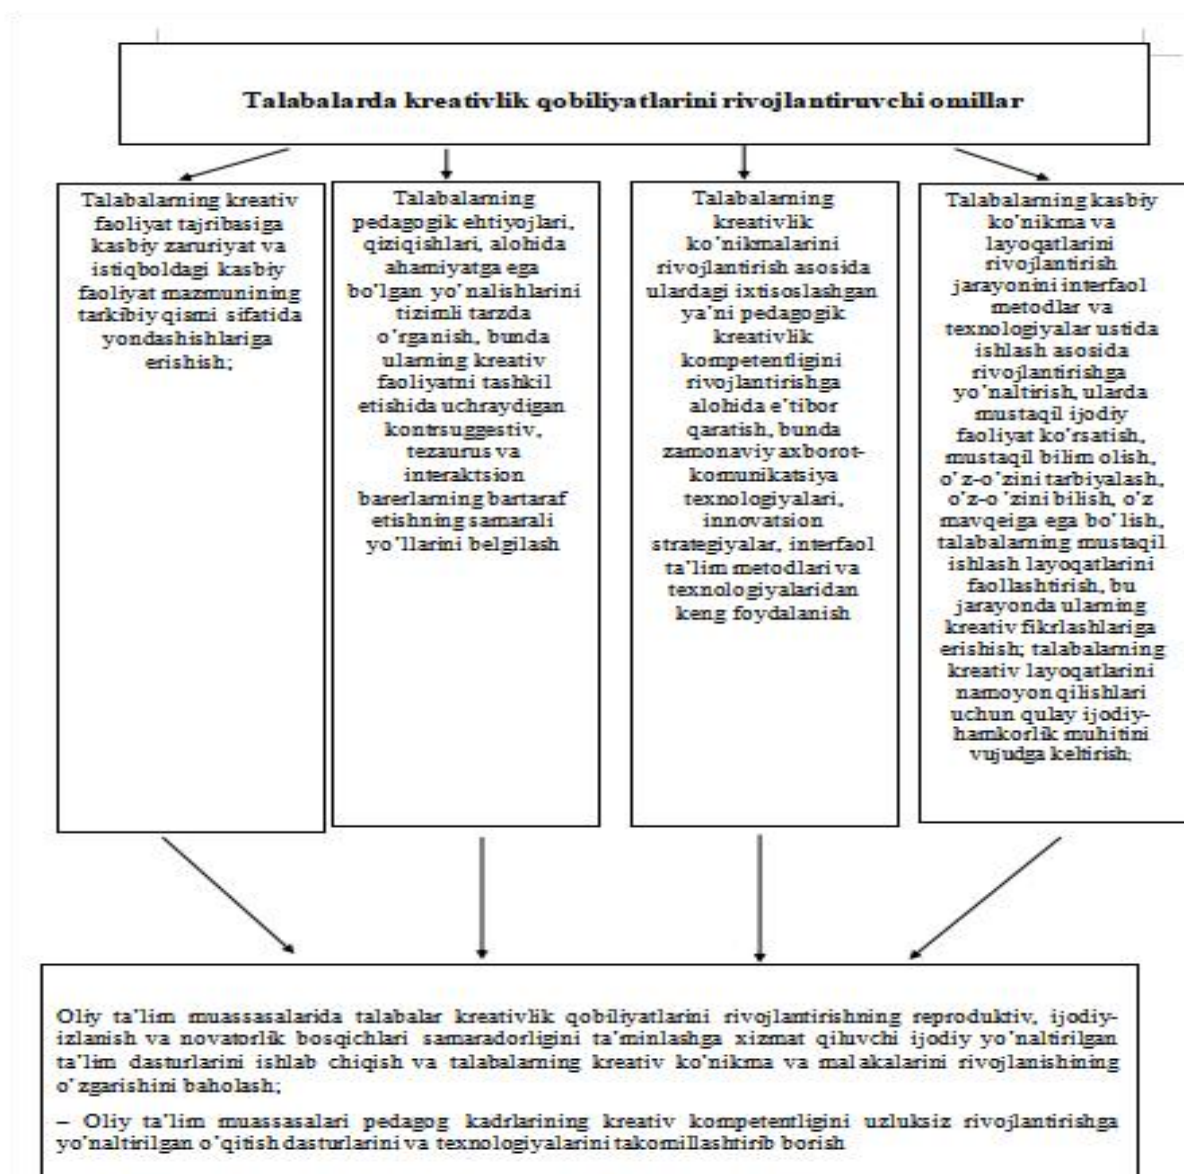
Talabalarda kreativlik qobiliyatlarini rivojlantiruvchi omillar

Talabalarning kreativ faoliyat tajribasiga kasbiy zaruriyat va istiqboldagi kasbiy faoliyat mazmunining tarkibiy qismi sifatida yondashishlariga erishish;

Talabalarning pedagogik ehtiyojlari, qiziqishlari, alohida ahamiyatga ega bo'lgan yo'nalishlarini tizimli tarzda o'rganish, bunda ularning kreativ faoliyatni tashkil etishida uchraydigan kontrsuggestiv, tezaurus va interaktsion barerlarning bartaraf etishning samarali yo'llarini belgilash

Talabalarning kreativlik ko'nikmalarini rivojlantirish asosida ulardagi ixtisoslashgan ya'ni pedagogik kreativlik kompetentligini rivojlantirishga alohida e'tibor qaratish, bunda zamonaviy axborot-komunikatsiya texnologiyalari, innovatsion strategiyalar, interfaol ta'lim metodlari va texnologiyalaridan keng foydalanish

Talabalarning kasbiy ko'nikma va layoqatlarini rivojlantirish jarayonini interfaol metodlar va texnologiyalar ustida ishlash asosida rivojlantirishga yo'naltirish, ularda mustaqil ijodiy faoliyat ko'rsatish, mustaqil bilim olish, o'z-o'zini tarbiyalash, o'z-o'zini bilish, o'z mavqeiga ega bo'lish, talabalarning mustaqil ishlash layoqatlarini faollashtirish, bu jarayonda ularning kreativ fikrlashlariga erishish; talabalarning kreativ layoqatlarini namoyon qilishlari uchun qulay ijodiy-hamkorlik muhitini vujudga keltirish;

Oliy ta'lim muassasalarida talabalar kreativlik qobiliyatlarini rivojlantirishning reproduktiv, ijodiy-izlanish va novatorlik bosqichlari samaradorligini ta'minlashga xizmat qiluvchi ijodiy yo'naltirilgan ta'lim dasturlarini ishlab chiqish va talabalarning kreativ ko'nikma va malakalarini rivojlanishining o'zgarishini baholash;

– Oliy ta'lim muassasalari pedagog kadrlarining kreativ kompetentligini uzluksiz rivojlantirishga yo'naltirilgan o'qitish dasturlarini va texnologiyalarini takomillashtirib borish